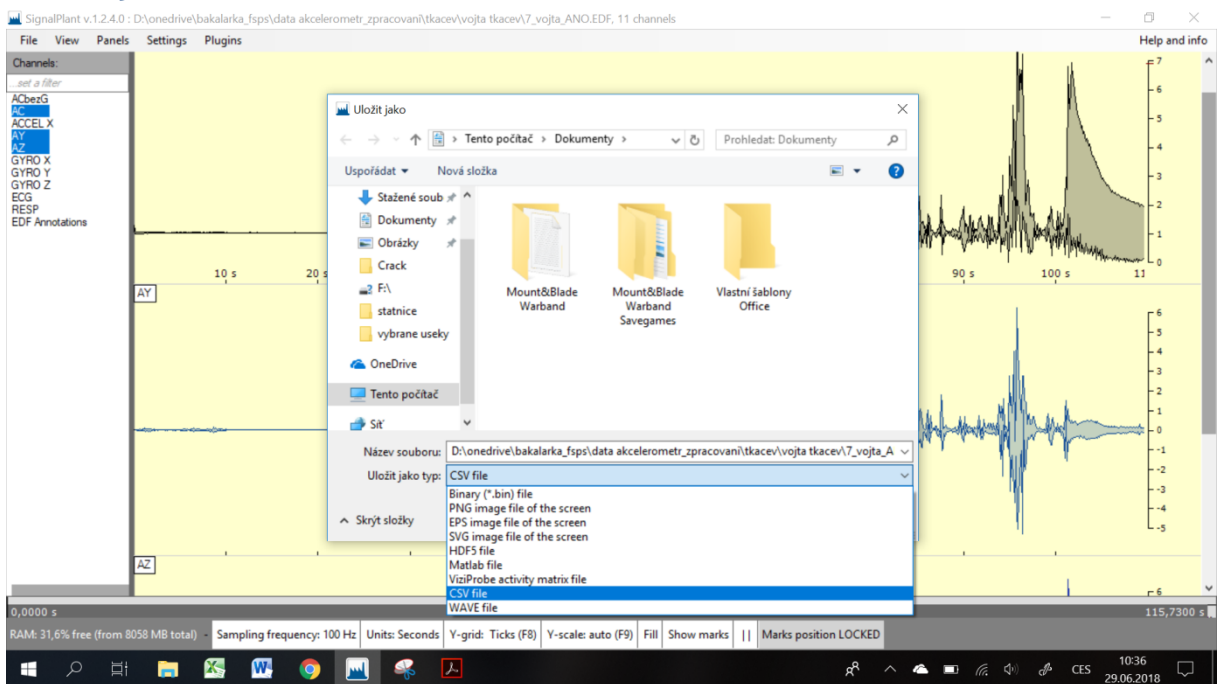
SignalPlant v.1.2.4.0 : D:\onedrive\bakalarka_fsps\data akcelerometr_zpracovani\tkacev\vojta tkacev\7_vojta_ANO.EDF, 11 channels

File View Panels Settings Plugins

Help and info

Channels:

..set a filter

ACbezG
AC
ACCEL X
AY
AZ
GYRO X
GYRO Y
GYRO Z
ECG
RESP
EDF Annotations

10 s
20 s
90 s
100 s
11

7
6
5
4
3
2
1
0

AY

6
5
4
3
2
1
0
-1
-2
-3
-4
-5

AZ

6

0,0000 s
115,7300 s

Uložit jako

Tento počítač › Dokumenty ›

Prohledat: Dokumenty

Uspořádat ▾
Nová složka

Stažené soub
Dokumenty
Obrázky
Crack
F:\
statnice
vybrane useky
OneDrive
Tento počítač
Síť

Mount&Blade Warband
Mount&Blade Warband Savegames
Vlastní šablony Office

Název souboru: D:\onedrive\bakalarka_fsps\data akcelerometr_zpracovani\tkacev\vojta tkacev\7_vojta_A

Uložit jako typ: CSV file

Skrýt složky

Binary (*.bin) file
PNG image file of the screen
EPS image file of the screen
SVG image file of the screen
HDF5 file
Matlab file
ViziProbe activity matrix file
CSV file
WAVE file

RAM: 31,6% free (from 8058 MB total)
Sampling frequency: 100 Hz
Units: Seconds
Y-grid: Ticks (F8)
Y-scale: auto (F9)
Fill
Show marks
||
Marks position LOCKED

CES
10:36
29.06.2018